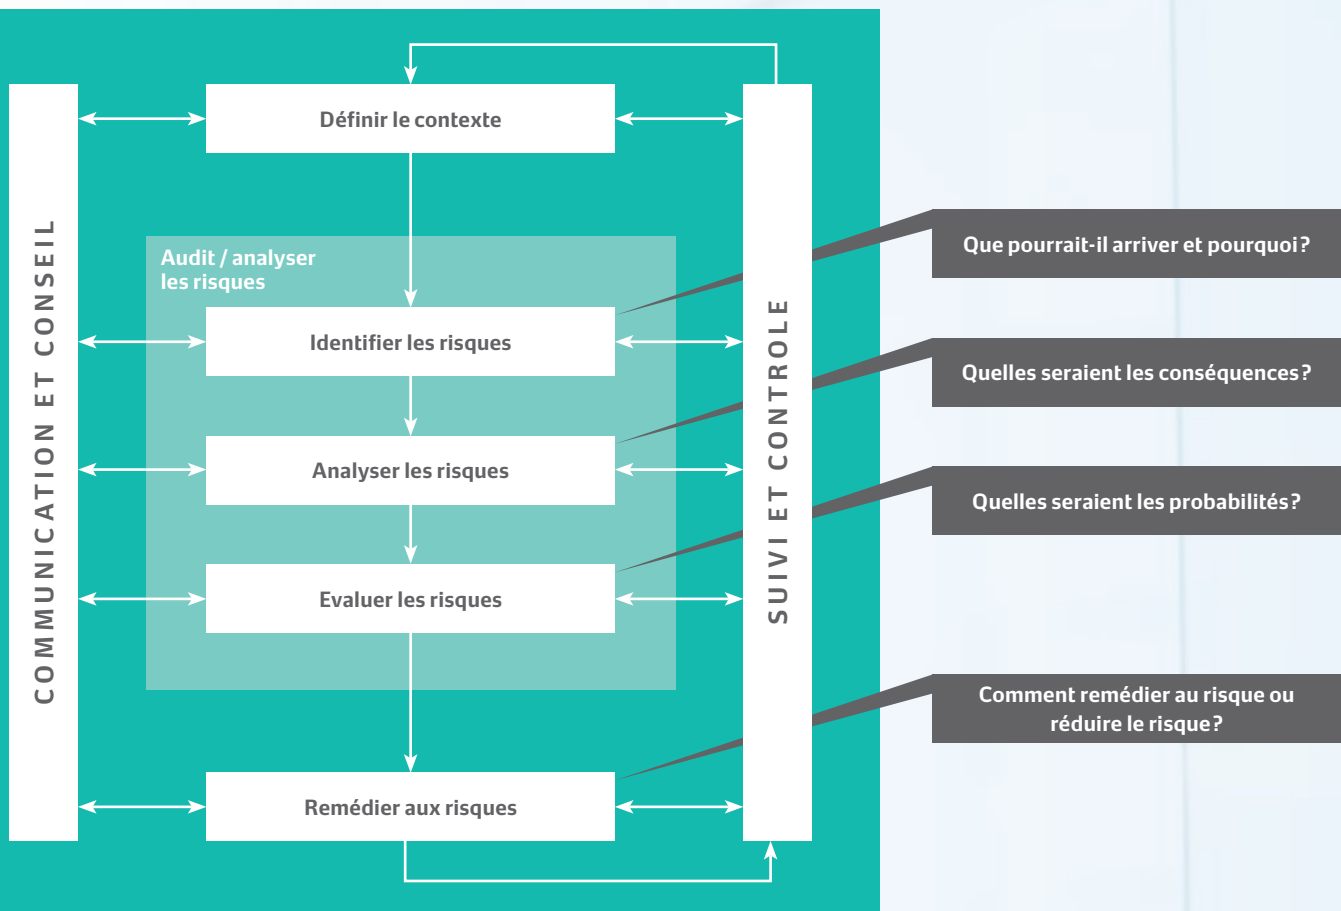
COMMUNICATION ET CONSEIL

Définir le contexte

Audit / analyser les risques

Identifier les risques

Analyser les risques

Evaluer les risques

Remédier aux risques

SUIVI ET CONTROLE

Que pourrait-il arriver et pourquoi?

Quelles seraient les conséquences?

Quelles seraient les probabilités?

Comment remédier au risque ou réduire le risque?